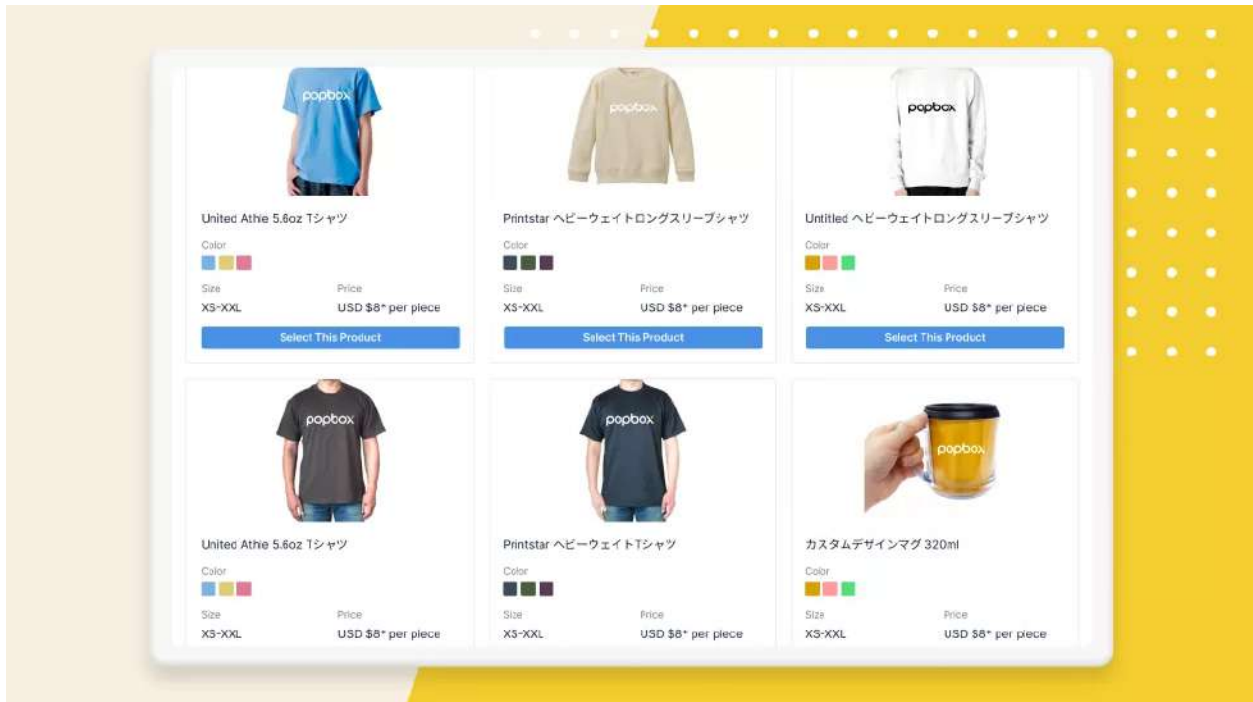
popbox

United Athle 5.6oz Tシャツ

Color

Size
XS-XXL

Price
USD $8* per piece

Select This Product

popbox

Printstar ヘビーウェイトロングスリーブシャツ

Color

Size
XS-XXL

Price
USD $8* per piece

Select This Product

popbox

Untitled ヘビーウェイトロングスリーブシャツ

Color

Size
XS-XXL

Price
USD $8* per piece

Select This Product

popbox

United Athle 5.6oz Tシャツ

Color

Size
XS-XXL

Price
USD $8* per piece

popbox

Printstar ヘビーウェイトTシャツ

Color

Size
XS-XXL

Price
USD $8* per piece

popbox

カスタムデザインマグ 320ml

Color

Size
XS-XXL

Price
USD $8* per piece